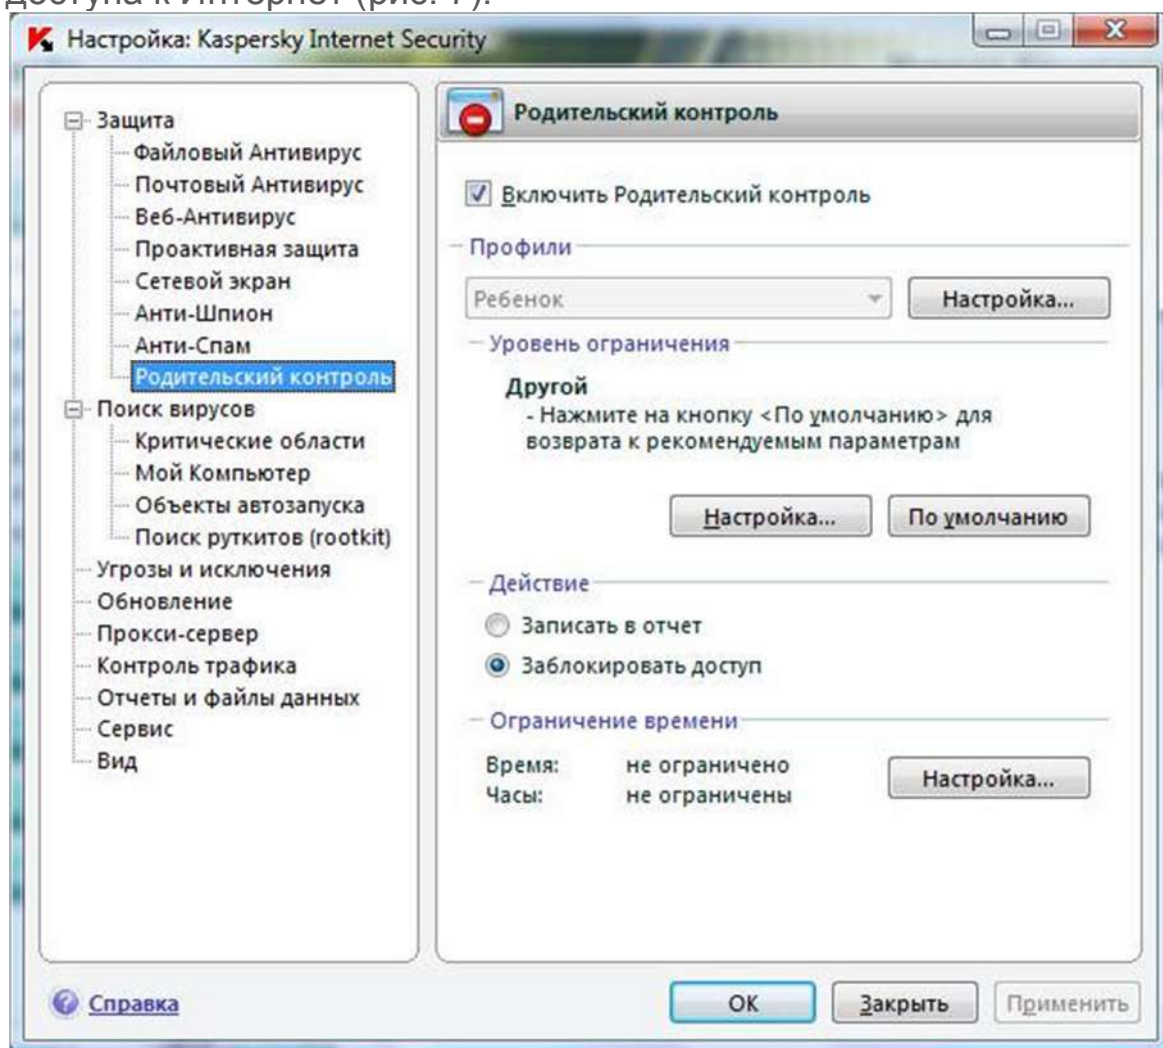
доступа к Интернет (рис. 1).

Настройка: Kaspersky Internet Security

Защита
Файловый Антивирус
Почтовый Антивирус
Веб-Антивирус
Проактивная защита
Сетевой экран
Анти-Шпион
Анти-Спам
Родительский контроль
Поиск вирусов
Критические области
Мой Компьютер
Объекты автозапуска
Поиск руткитов (rootkit)
Угрозы и исключения
Обновление
Прокси-сервер
Контроль трафика
Отчеты и файлы данных
Сервис
Вид

Родительский контроль

Включить Родительский контроль

Профили
Ребенок
Настройка...

Уровень ограничения
Другой
- Нажмите на кнопку <По умолчанию> для возврата к рекомендуемым параметрам

Настройка...
По умолчанию

Действие
Записать в отчет
Заблокировать доступ

Ограничение времени
Время: не ограничено
Часы: не ограничены
Настройка...

Справка
OK
Закрыть
Применить